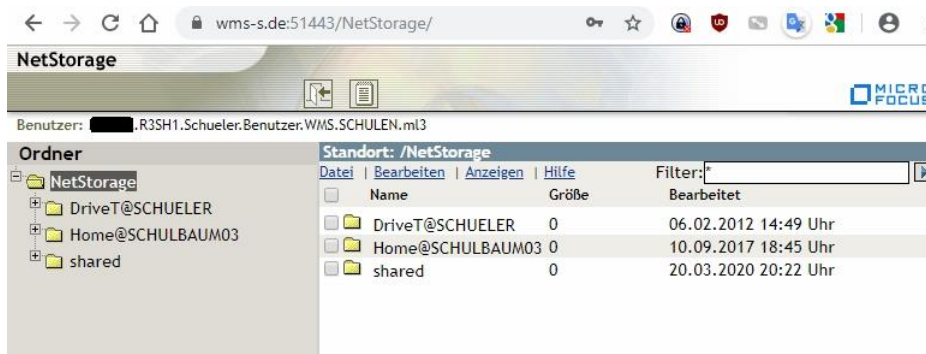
wms-s.de:51443/NetStorage/

NetStorage

MICRO FOCUS

Benutzer: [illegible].R3SH1.Schueler.Benutzer.WMS.SCHULEN.ml3

Ordner

NetStorage
DriveT@SCHUELER
Home@SCHULBAUM03
shared

Standort: /NetStorage

Datei | Bearbeiten | Anzeigen | Hilfe

Filter: *

| | Name | Größe | Bearbeitet |
|---|---|---|---|
| | DriveT@SCHUELER | 0 | 06.02.2012 14:49 Uhr |
| | Home@SCHULBAUM03 | 0 | 10.09.2017 18:45 Uhr |
| | shared | 0 | 20.03.2020 20:22 Uhr |